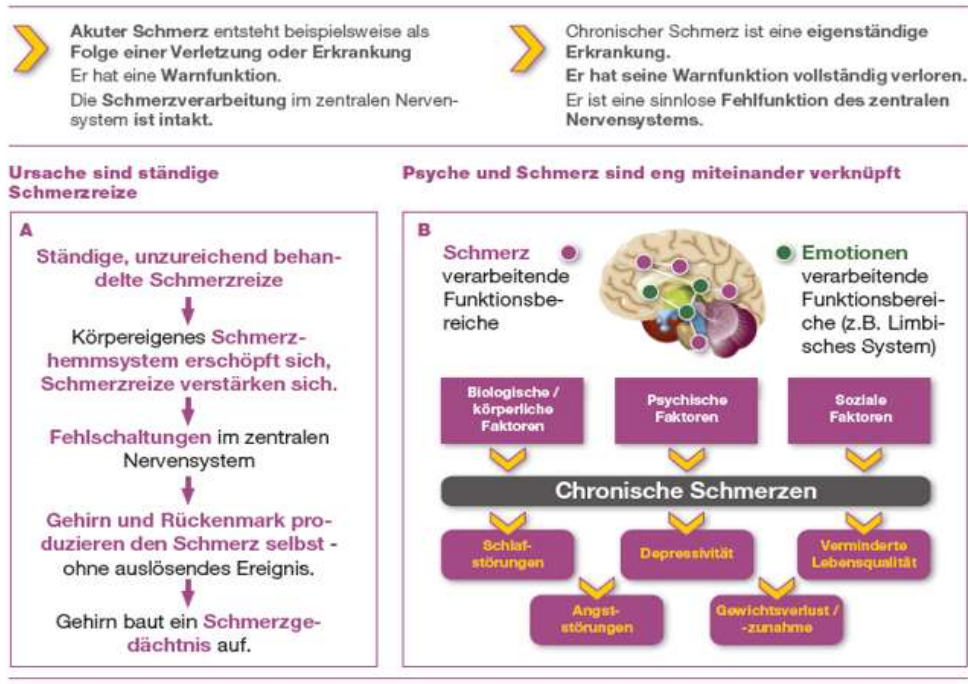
Akuter Schmerz entsteht beispielsweise als Folge einer Verletzung oder Erkrankung
Er hat eine Warnfunktion.
Die Schmerzverarbeitung im zentralen Nervensystem ist intakt.

Chronischer Schmerz ist eine eigenständige Erkrankung.
Er hat seine Warnfunktion vollständig verloren.
Er ist eine sinnlose Fehlfunktion des zentralen Nervensystems.

Ursache sind ständige Schmerzreize

A

Ständige, unzureichend behandelte Schmerzreize

Körpereigenes Schmerzhemmsystem erschöpft sich, Schmerzreize verstärken sich.

Fehlschaltungen im zentralen Nervensystem

Gehirn und Rückenmark produzieren den Schmerz selbst - ohne auslösendes Ereignis.

Gehirn baut ein Schmerzgedächtnis auf.

Psyche und Schmerz sind eng miteinander verknüpft

B

Schmerz verarbeitende Funktionsbereiche

Emotionen verarbeitende Funktionsbereiche (z.B. Limbisches System)

Biologische / körperliche Faktoren

Psychische Faktoren

Soziale Faktoren

Chronische Schmerzen

Schlafstörungen

Depressivität

Verminderte Lebensqualität

Angststörungen

Gewichtsverlust / -zunahme